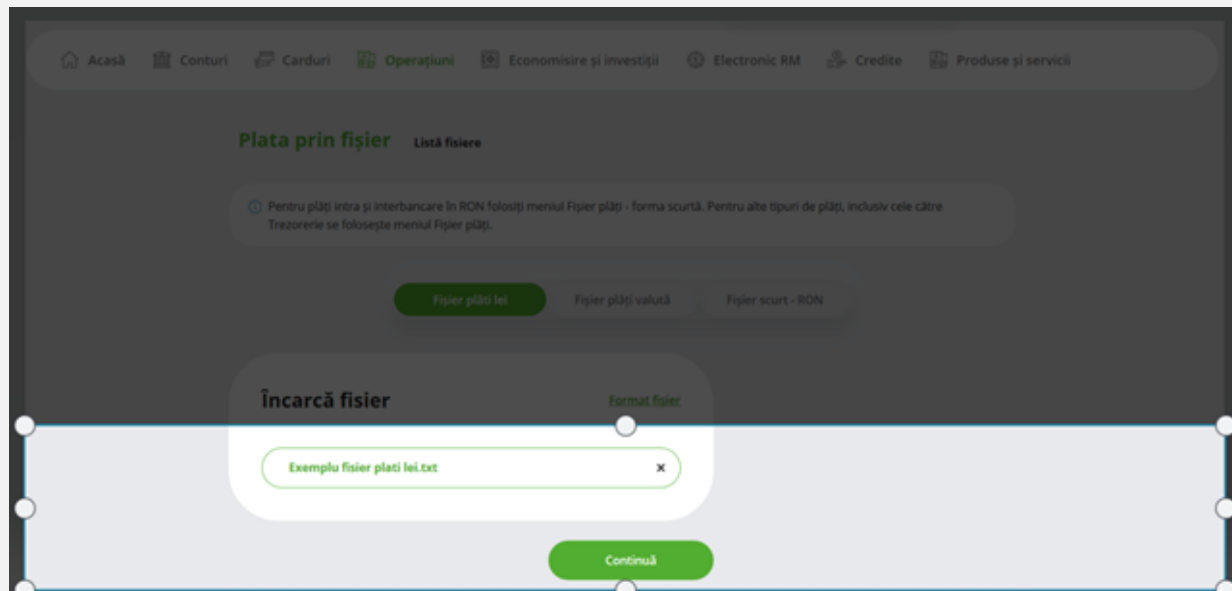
Acasă Conturi Carduri Operațiuni Economisire și investiții Electronic RM Credite Produse și servicii

Plata prin fișier Listă fisiere

Pentru plăți intra și interbancare în RON folosiți meniul Fișier plăți - forma scurtă. Pentru alte tipuri de plăți, inclusiv cele către Trezorerie se folosește meniul Fișier plăți.

Fișier plăți lei Fișier plăți valută Fișier scurt - RON

Încarcă fisier Format fișier

Exemplu fisier plati lei.txt ×

Continuă